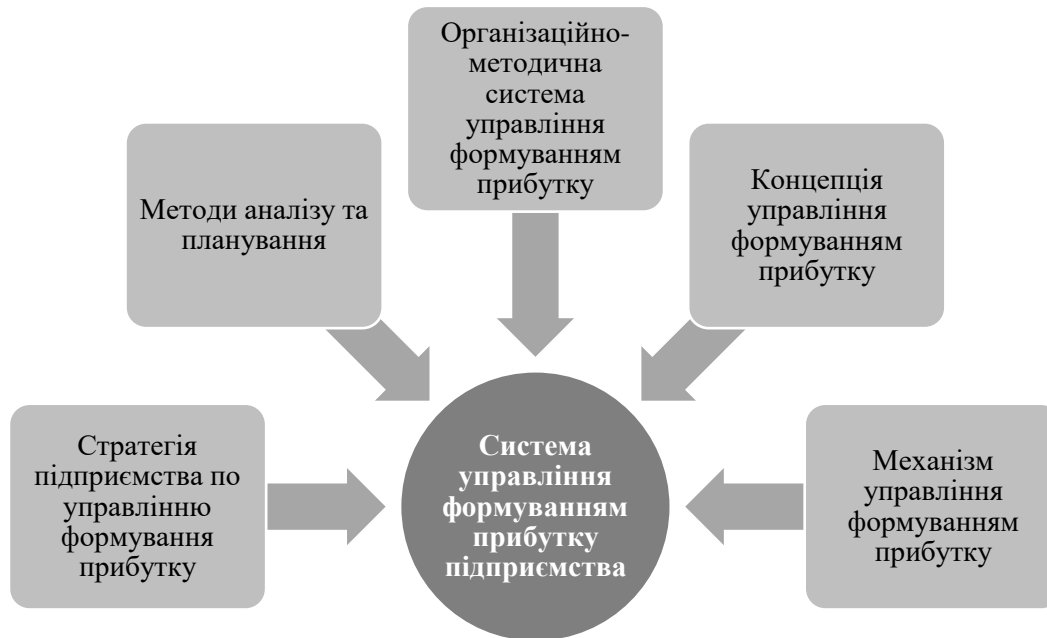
Організаційно-методична система управління формуванням прибутку

Методи аналізу та планування

Концепція управління формуванням прибутку

Стратегія підприємства по управлінню формування прибутку

Система управління формуванням прибутку підприємства

Механізм управління формуванням прибутку